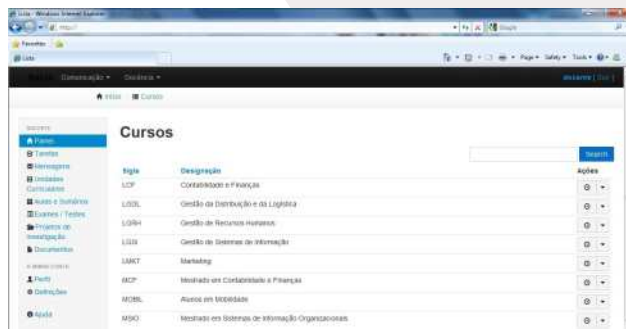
Lista - Windows Internet Explorer

Favorites

Lista

Page ▾ Safety ▾ Tools ▾

Comunicação ▾ Docência ▾

Início Cursos

Painel
Tarefas
Mensagens
Unidades Curriculares
Aulas e Sumários
Exames / Testes
Projetos de Investigação
Documentos

Perfil
Definições

Ajuda

Cursos

Search

| Sigla | Designação | Ações |
|---|---|---|
| LCF | Contabilidade e Finanças | |
| LGDL | Gestão da Distribuição e da Logística | |
| LGRH | Gestão de Recursos Humanos | |
| LGSI | Gestão de Sistemas de Informação | |
| LMKT | Marketing | |
| MCF | Mestrado em Contabilidade e Finanças | |
| MOBL | Alunos em Mobilidade | |
| MSIO | Mestrado em Sistemas de Informação Organizacionais | |